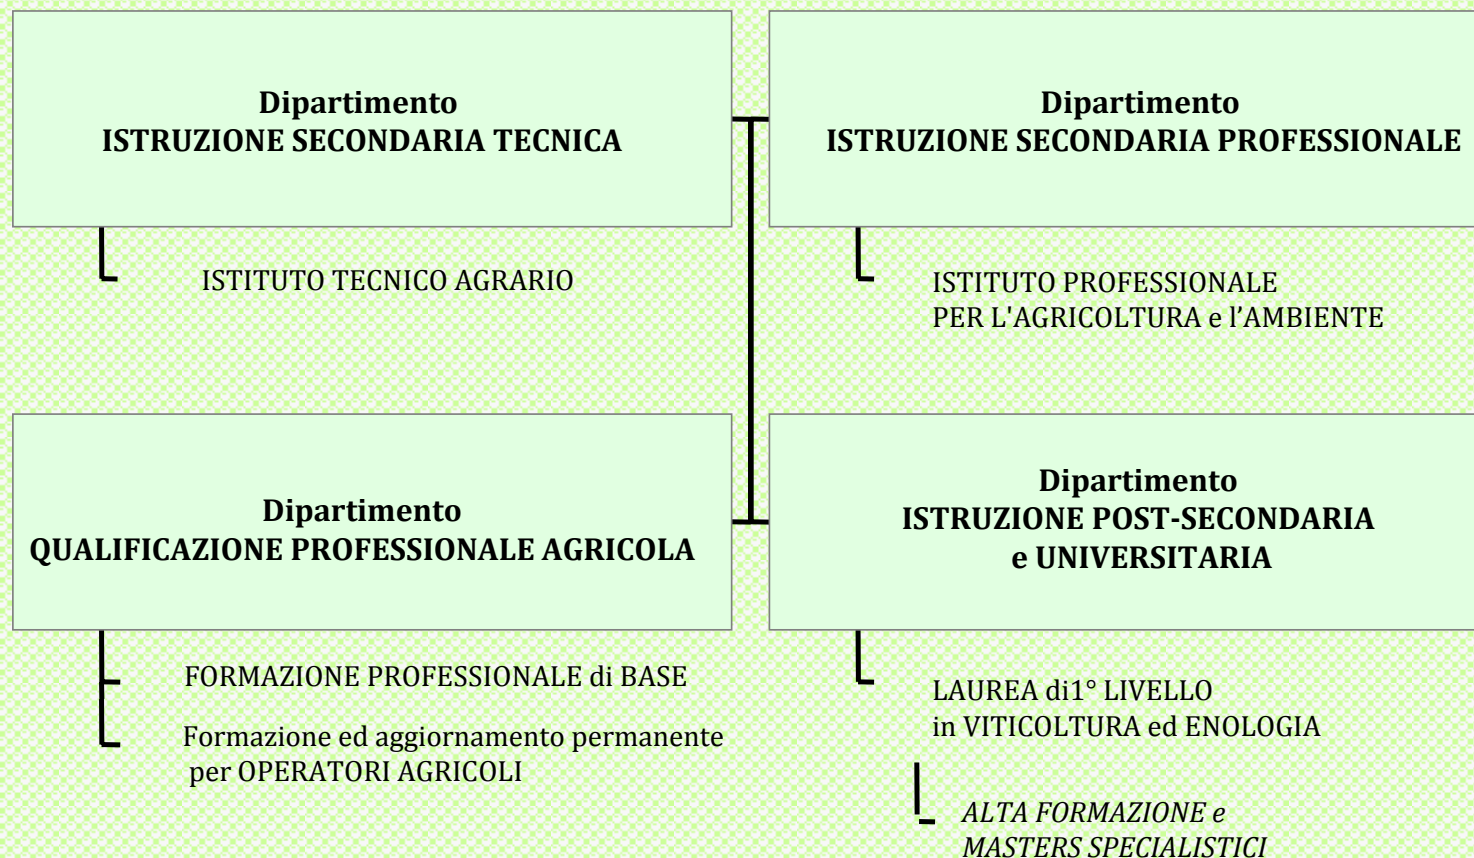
Dipartimento
ISTRUZIONE SECONDARIA TECNICA

ISTITUTO TECNICO AGRARIO

Dipartimento
ISTRUZIONE SECONDARIA PROFESSIONALE

ISTITUTO PROFESSIONALE
PER L'AGRICOLTURA e l'AMBIENTE

Dipartimento
QUALIFICAZIONE PROFESSIONALE AGRICOLA

FORMAZIONE PROFESSIONALE di BASE

Formazione ed aggiornamento permanente per OPERATORI AGRICOLI

Dipartimento
ISTRUZIONE POST-SECONDARIA
e UNIVERSITARIA

LAUREA di1° LIVELLO
in VITICOLTURA ed ENOLOGIA

ALTA FORMAZIONE e
MASTERS SPECIALISTICI